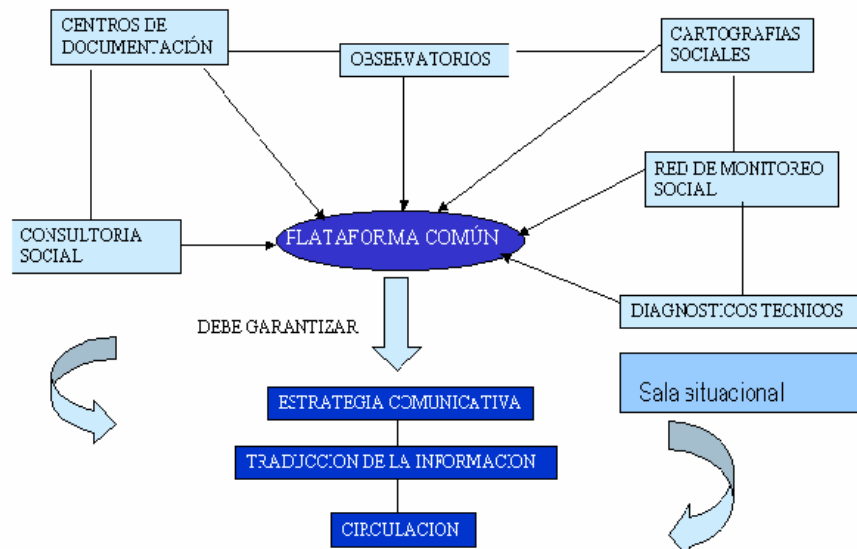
CENTROS DE DOCUMENTACIÓN

OBSERVATORIOS

CARTOGRAFIAS SOCIALES

RED DE MONITOREO SOCIAL

CONSULTORIA SOCIAL

PLATAFORMA COMÚN

DIAGNOSTICOS TECNICOS

DEBE GARANTIZAR

ESTRATEGIA COMUNICATIVA

TRADUCCION DE LA INFORMACION

CIRCULACION

Sala situacional